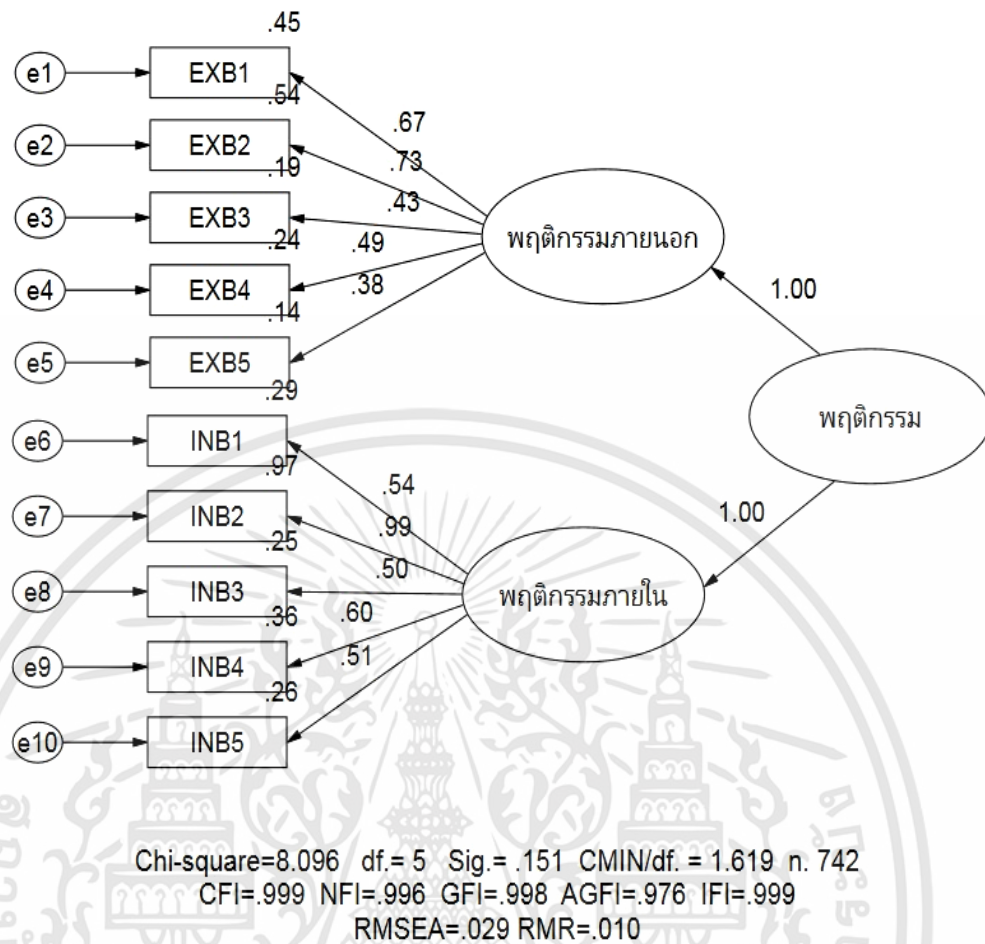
.45

e1 EXB1
.54
.67

e2 EXB2
.73
.19

e3 EXB3
.43
.24

e4 EXB4
.49
.38
.14

e5 EXB5
.29

พฤติกรรมภายนอก

1.00

พฤติกรรม

e6 INB1
.97
.54

e7 INB2
.99
.25

1.00

e8 INB3
.50

พฤติกรรมภายใน

.36
.60

e9 INB4
.51
.26

e10 INB5

Chi-square=8.096 df.= 5 Sig.= .151 CMIN/df. = 1.619 n. 742
CFI=.999 NFI=.996 GFI=.998 AGFI=.976 IFI=.999
RMSEA=.029 RMR=.010